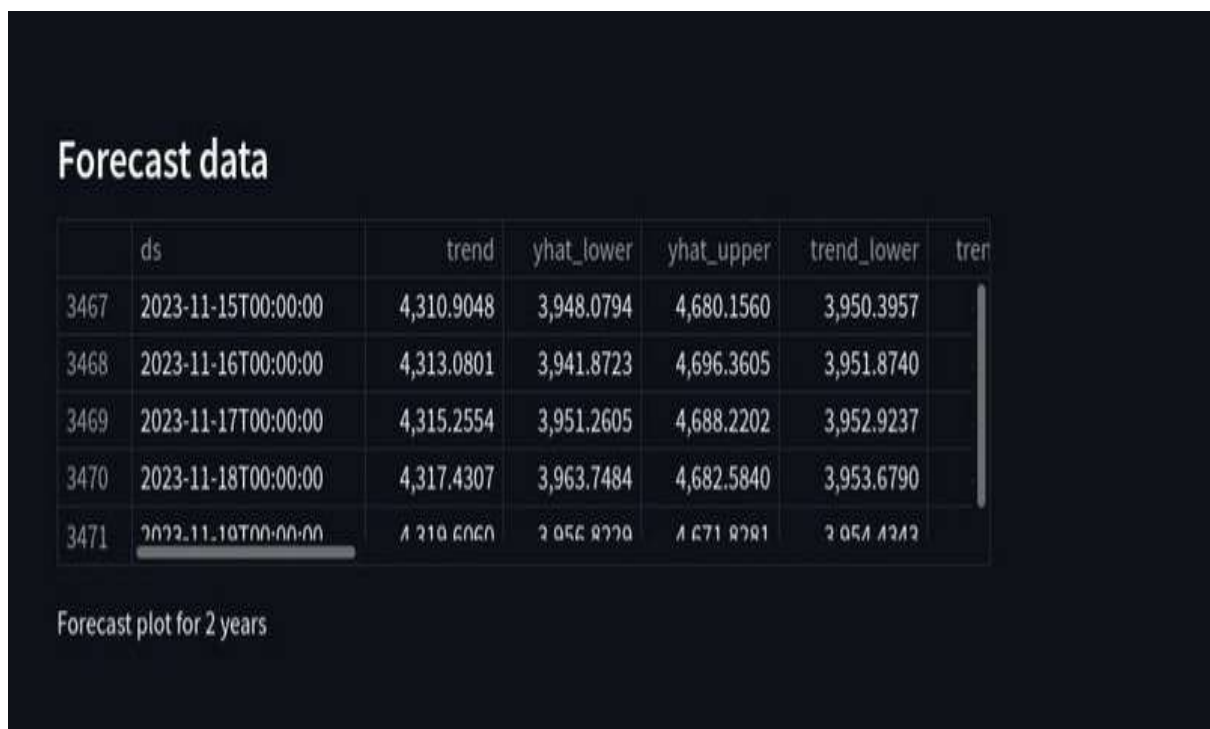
Forecast data

| | ds | trend | yhat_lower | yhat_upper | trend_lower | tren |
|---|---|---|---|---|---|---|
| 3467 | 2023-11-15T00:00:00 | 4,310.9048 | 3,948.0794 | 4,680.1560 | 3,950.3957 | |
| 3468 | 2023-11-16T00:00:00 | 4,313.0801 | 3,941.8723 | 4,696.3605 | 3,951.8740 | |
| 3469 | 2023-11-17T00:00:00 | 4,315.2554 | 3,951.2605 | 4,688.2202 | 3,952.9237 | |
| 3470 | 2023-11-18T00:00:00 | 4,317.4307 | 3,963.7484 | 4,682.5840 | 3,953.6790 | |
| 3471 | 2023-11-19T00:00:00 | 4,319.6060 | 3,956.8229 | 4,671.8281 | 3,954.4343 | |

Forecast plot for 2 years